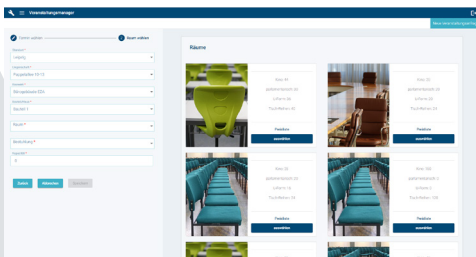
Veranstaltungsmanager

Neue Veranstaltungsanfrage

Daten wählen

Raum wählen

Standort*

Hörsaalgebäude 10-12

Raumart*

Hörsaal 2

Raum*

Bestuhlung*

0

Zurück

Abbrechen

Speichern

Räume

Raum 1

Feedback

auswählen

Raum 2

Feedback

auswählen

Raum 3

Feedback

auswählen

Raum 4

Feedback

auswählen